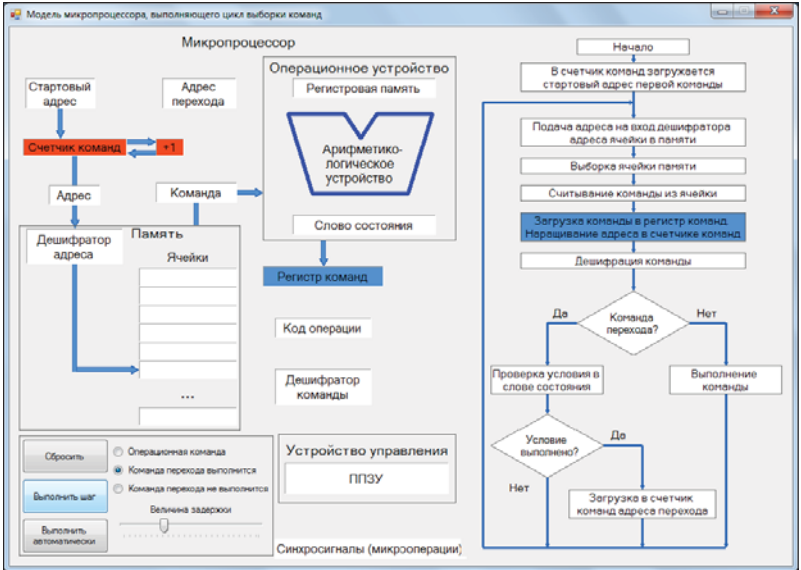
Модель микропроцессора, выполняющего цикл выборки команд

Микропроцессор

Стартовый адрес

Адрес перехода

Счетчик команд

+1

Адрес

Команда

Операционное устройство

Регистровая память

Арифметико-логическое устройство

Слово состояния

Дешифратор адреса

Память

Ячейки

...

Регистр команд

Код операции

Дешифратор команды

Устройство управления

ППЗУ

Синхросигналы (микрооперации)

Сбросить

Выполнить шаг

Выполнить автоматически

Операционная команда

Команда перехода выполнится

Команда перехода не выполнится

Величина задержки

Начало

В счетчик команд загружается стартовый адрес первой команды

Подача адреса на вход дешифратора адреса ячейки в памяти

Выборка ячейки памяти

Считывание команды из ячейки

Загрузка команды в регистр команд. Наращивание адреса в счетчике команд

Дешифрация команды

Команда перехода?

Да

Нет

Проверка условия в слове состояния

Выполнение команды

Условие выполнено?

Да

Нет

Загрузка в счетчик команд адреса перехода